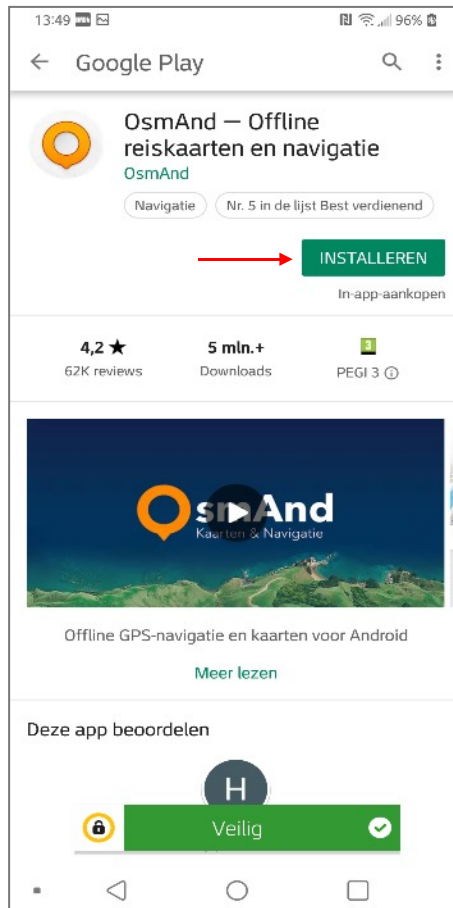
13:49 96%

Google Play

OsmAnd — Offline reiskaarten en navigatie
OsmAnd

Navigatie
Nr. 5 in de lijst Best verdienend

INSTALLEREN

In-app-aankopen

4,2 ★
62K reviews

5 mln.+
Downloads

3
PEGI 3

OsmAnd
Kaarten & Navigatie

Offline GPS-navigatie en kaarten voor Android

Meer lezen

Deze app beoordelen

H

Veilig